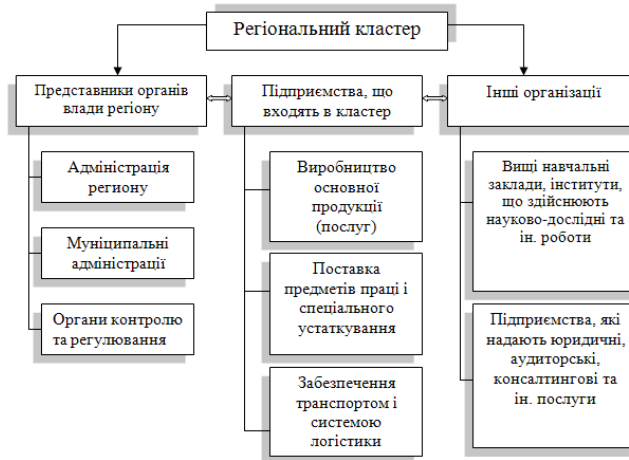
Регіональний кластер

Представники органів влади регіону

Підприємства, що входять в кластер

Інші організації

Адміністрація регіону

Муніципальні адміністрації

Органи контролю та регулювання

Виробництво основної продукції (послуг)

Поставка предметів праці і спеціального устаткування

Забезпечення транспортом і системою логістики

Вищі навчальні заклади, інститути, що здійснюють науково-дослідні та ін. роботи

Підприємства, які надають юридичні, аудиторські, консалтингові та ін. послуги